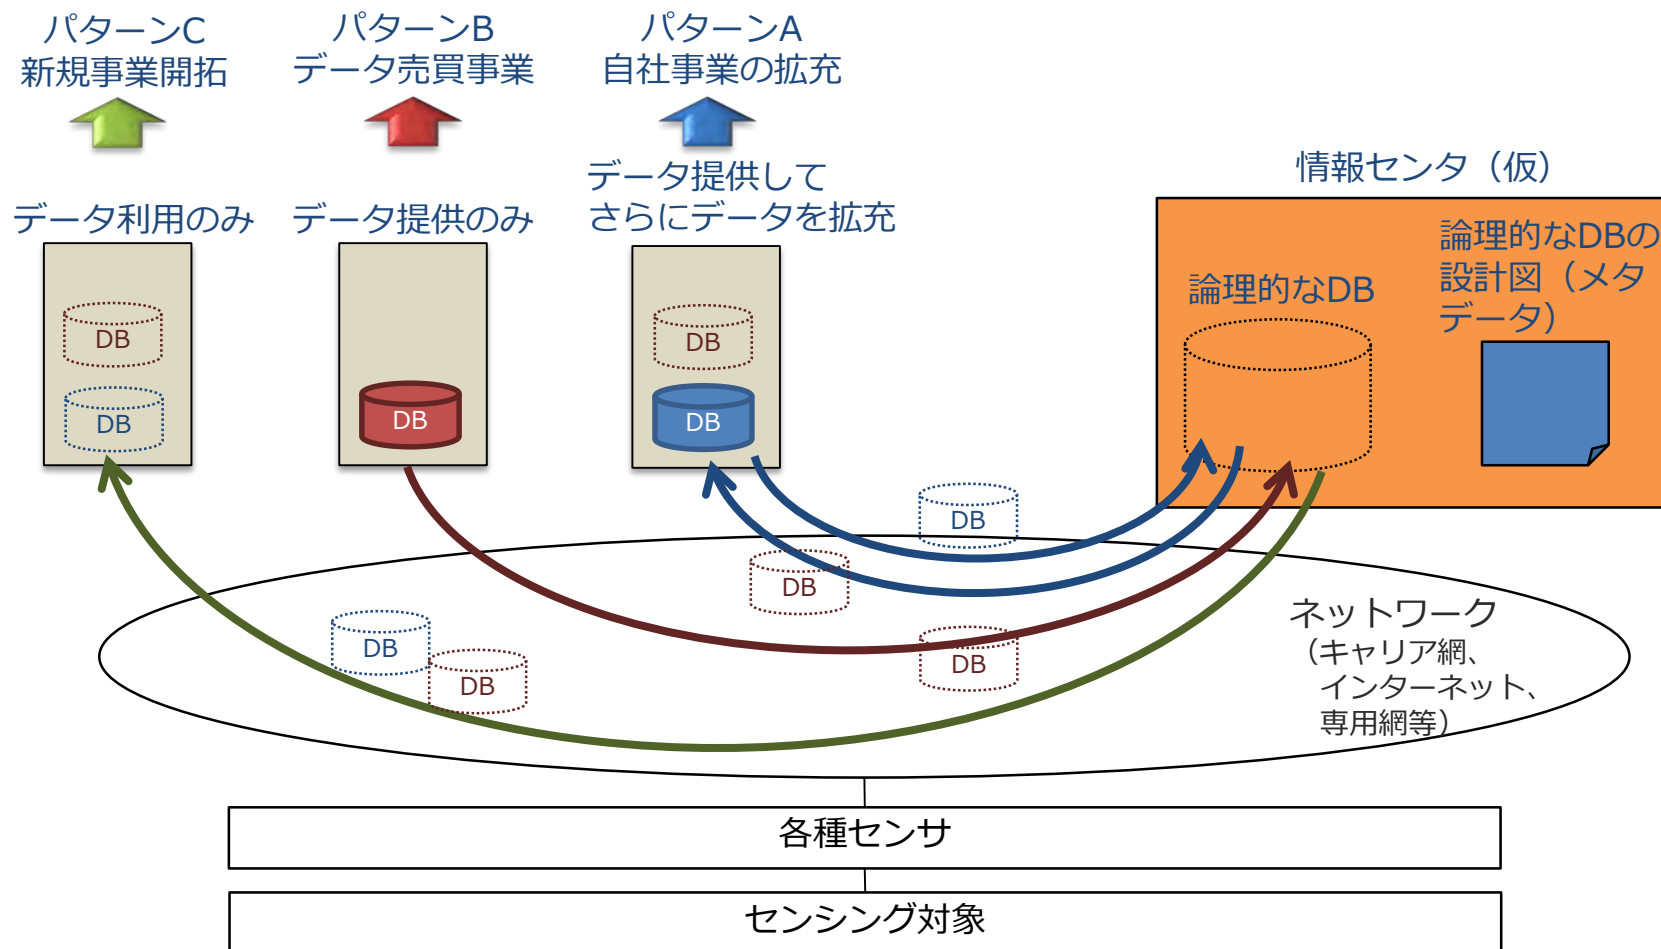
パターンC
新規事業開拓

パターンB
データ売買事業

パターンA
自社事業の拡充

データ利用のみ

データ提供のみ

データ提供して
さらにデータを拡充

情報センタ（仮）

論理的なDB

論理的なDBの
設計図（メタ
データ）

DB
DB

DB

DB
DB

DB
DB
DB
DB
DB

ネットワーク
（キャリア網、
インターネット、
専用網等）

各種センサ

センシング対象